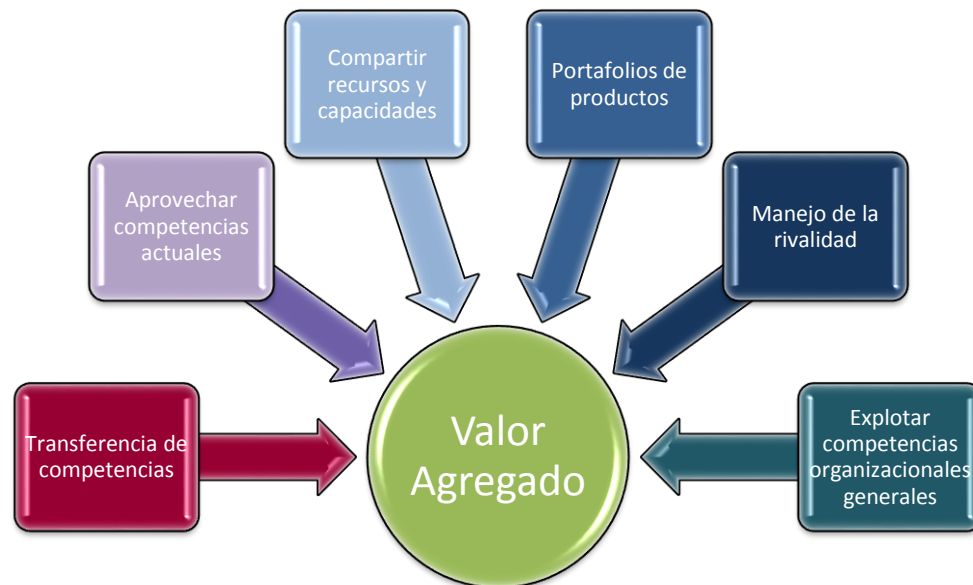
Transferencia de competencias

Aprovechar competencias actuales

Compartir recursos y capacidades

Portafolios de productos

Manejo de la rivalidad

Explotar competencias organizacionales generales

Valor Agregado